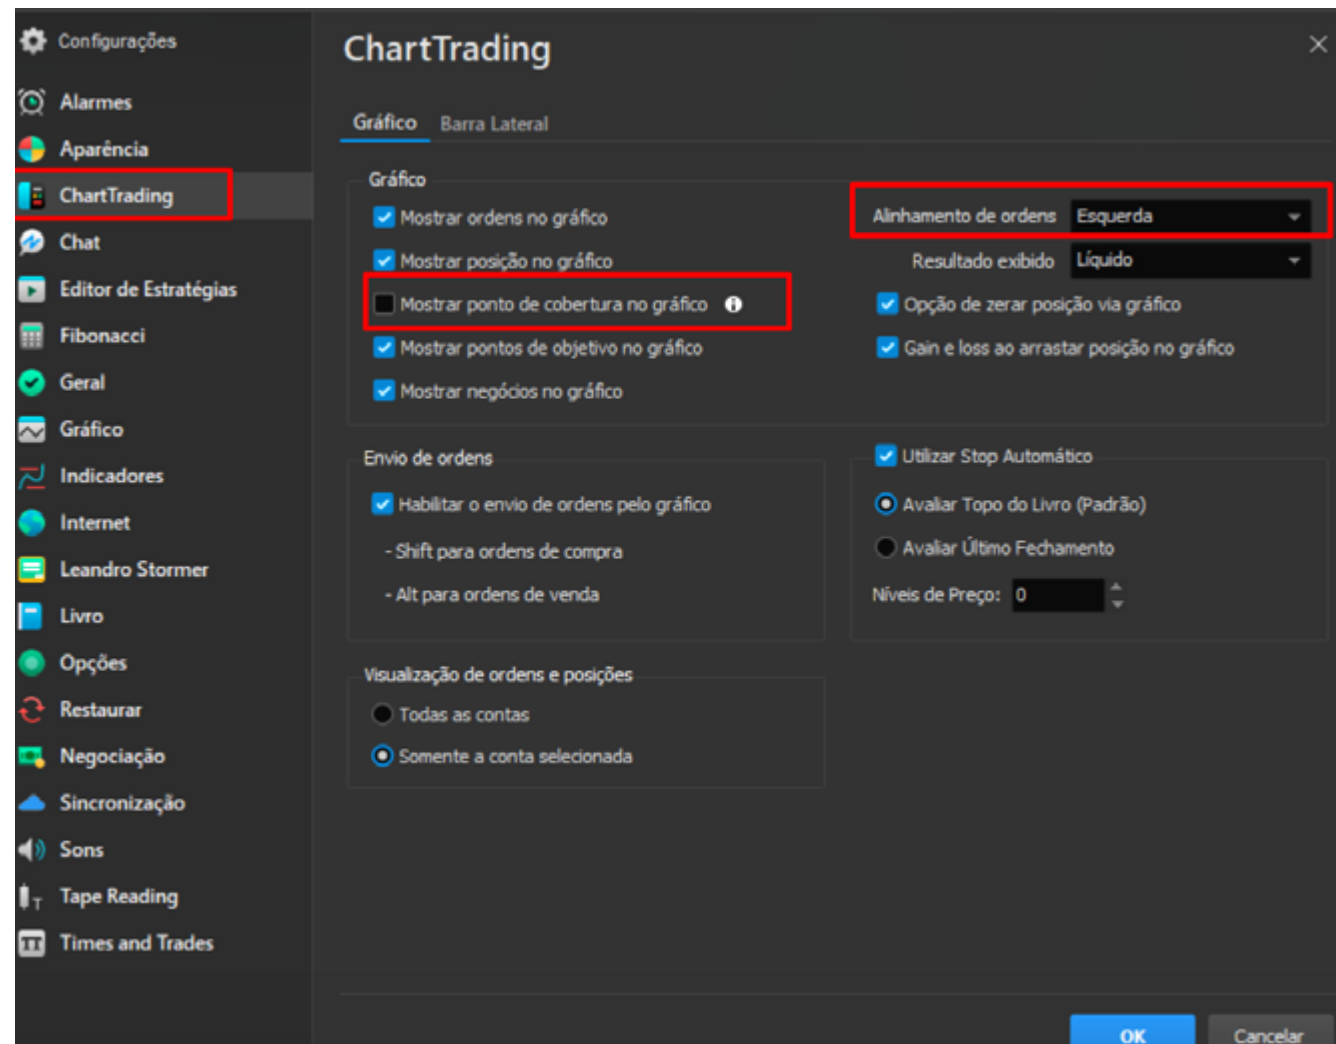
Configurações
Alarmes
Aparência
ChartTrading
Chat
Editor de Estratégias
Fibonacci
Geral
Gráfico
Indicadores
Internet
Leandro Stormer
Livro
Opções
Restaurar
Negociação
Sincronização
Sons
Tape Reading
Times and Trades

ChartTrading

Gráfico
Barra Lateral

Gráfico
Mostrar ordens no gráfico
Mostrar posição no gráfico
Mostrar ponto de cobertura no gráfico
Mostrar pontos de objetivo no gráfico
Mostrar negócios no gráfico

Alinhamento de ordens Esquerda
Resultado exibido Líquido
Opção de zerar posição via gráfico
Gain e loss ao arrastar posição no gráfico

Envio de ordens
Habilitar o envio de ordens pelo gráfico
- Shift para ordens de compra
- Alt para ordens de venda

Utilizar Stop Automático
Avaliar Topo do Livro (Padrão)
Avaliar Último Fechamento
Níveis de Preço: 0

Visualização de ordens e posições
Todas as contas
Somente a conta selecionada

OK
Cancelar